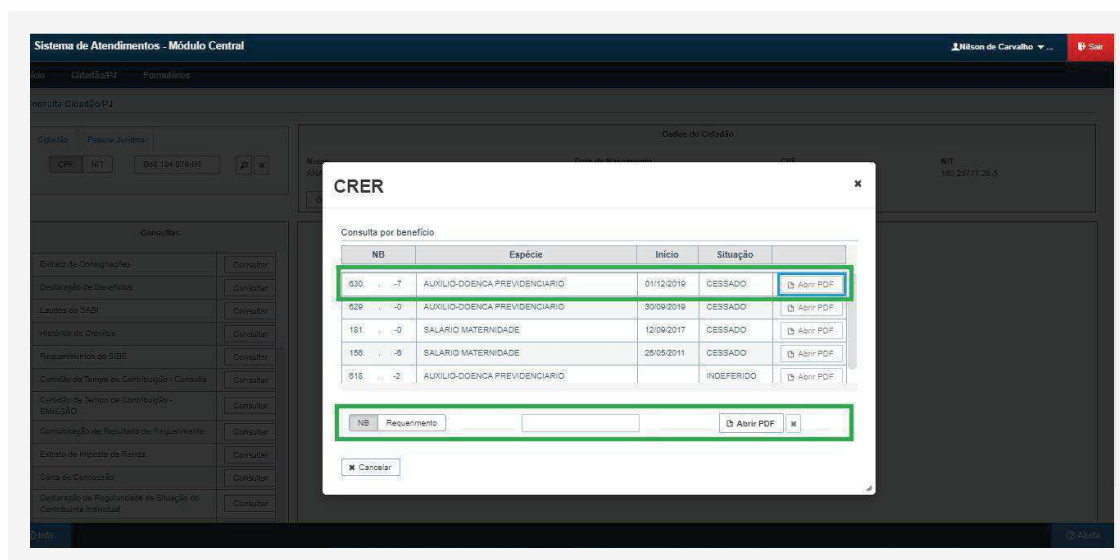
Sistema de Atendimentos - Módulo Central

Nilson de Carvalho ▼ ...

Sair

ício Cidadão/PJ Formulários

onsulta Cidadão/PJ

Cidadão Pessoa Jurídica

CPF NIT 069.194.079-09

Dados do Cidadão

Nome AN

Data de Nascimento

CPF

NIT 160.23717.28-5

Consultas

Extrato de Consignações Consultar

Declaração de Benefícios Consultar

Laudos do SABI Consultar

Histórico de Créditos Consultar

Requerimentos do SIBE Consultar

Certidão de Tempo de Contribuição - Consulta Consultar

Certidão de Tempo de Contribuição - EMISSÃO Consultar

Comunicação de Resultado de Requerimento Consultar

Extrato de Imposto de Renda Consultar

Carta de Concessão Consultar

Declaração de Regularidade de Situação do Contribuinte Individual Consultar

Info

Ajuda

CRER

Consulta por benefício

| NB | Espécie | Início | Situação | |
|---|---|---|---|---|
| 630. -7 | AUXILIO-DOENCA PREVIDENCIARIO | 01/12/2019 | CESSADO | Abrir PDF |
| 629. -0 | AUXILIO-DOENCA PREVIDENCIARIO | 30/09/2019 | CESSADO | Abrir PDF |
| 181. -0 | SALARIO MATERNIDADE | 12/09/2017 | CESSADO | Abrir PDF |
| 156. -6 | SALARIO MATERNIDADE | 25/05/2011 | CESSADO | Abrir PDF |
| 618. -2 | AUXILIO-DOENCA PREVIDENCIARIO | | INDEFERIDO | Abrir PDF |

NB Requerimento

Abrir PDF

Cancelar